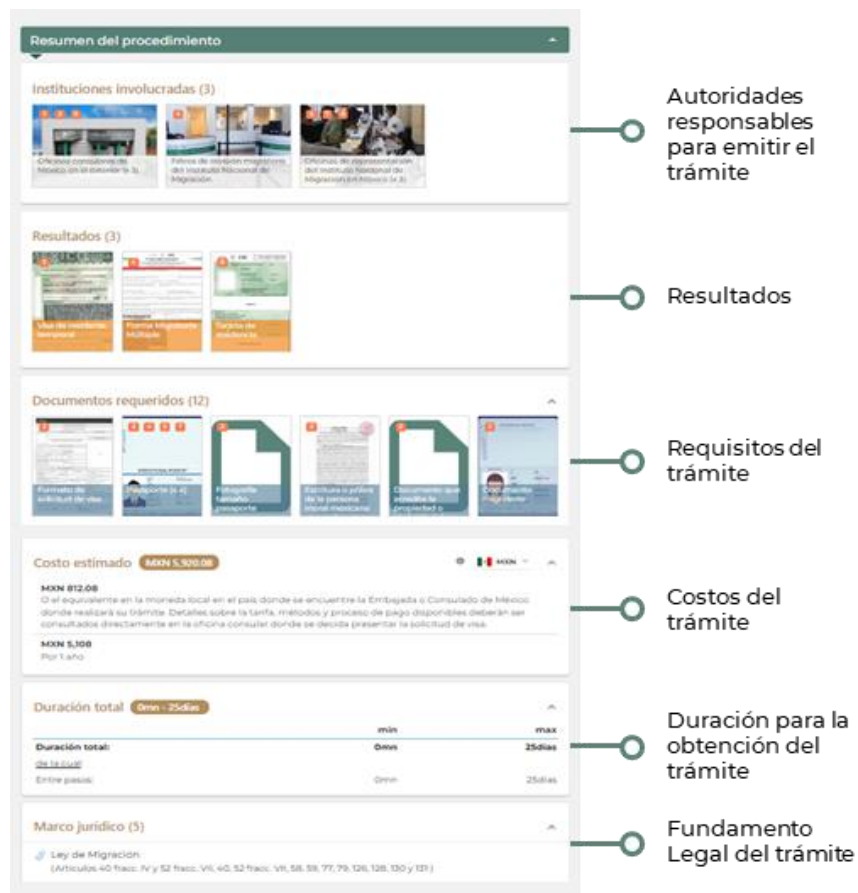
Resumen del procedimiento

Instituciones involucradas (3)

Oficinas consulares de México en el exterior (+3)

Filtros de revisión migratoria del Instituto Nacional de Migración

Oficinas de representación del Instituto Nacional de Migración en México (+3)

Autoridades responsables para emitir el trámite

Resultados (3)

Visa de residente temporal

Forma Migratoria Múltiple

Tarjeta de residencia

Resultados

Documentos requeridos (12)

Formato de solicitud de visa

Pasaporte (+4)

Fotografía tamaño pasaporte

Escritura o póliza de la persona moral mexicana

Documento que acredite la propiedad o

Documento migratorio

Requisitos del trámite

Costo estimado MXN 5,920.08

MXN

MXN 812.08
O el equivalente en la moneda local en el país donde se encuentre la Embajada o Consulado de México donde realizará su trámite. Detalles sobre la tarifa, métodos y proceso de pago disponibles deberán ser consultados directamente en la oficina consular donde se decida presentar la solicitud de visa.

MXN 5,108
Por 1 año

Costos del trámite

Duración total 0mn - 25días

| | min | max |
|---|---|---|
| Duración total: | 0mn | 25días |
| de la cual: | | |
| Entre pasos: | 0mn | 25días |

Duración para la obtención del trámite

Marco jurídico (5)

Ley de Migración
(Artículos 40 fracc. IV y 52 fracc. VII, 40, 52 fracc. VII, 58, 59, 77, 79, 126, 128, 130 y 131 )

Fundamento Legal del trámite